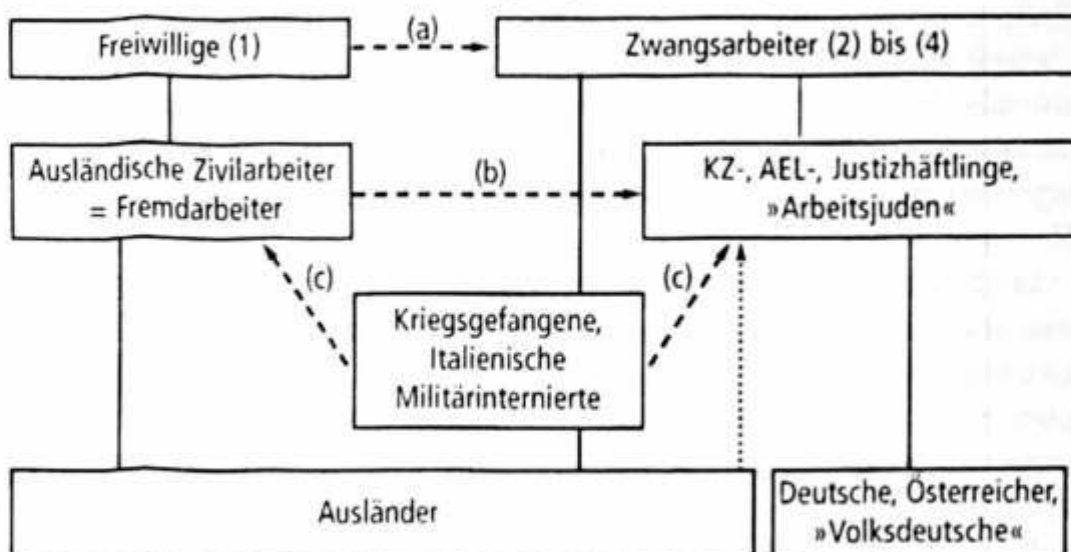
Freiwillige (1)

(a)

Zwangsarbeiter (2) bis (4)

Ausländische Zivilarbeiter = Fremdarbeiter

(b)

KZ-, AEL-, Justizhäftlinge, »Arbeitsjuden«

(c)

(c)

Kriegsgefangene, Italienische Militärinternierte

Ausländer

Deutsche, Österreicher, »Volksdeutsche«